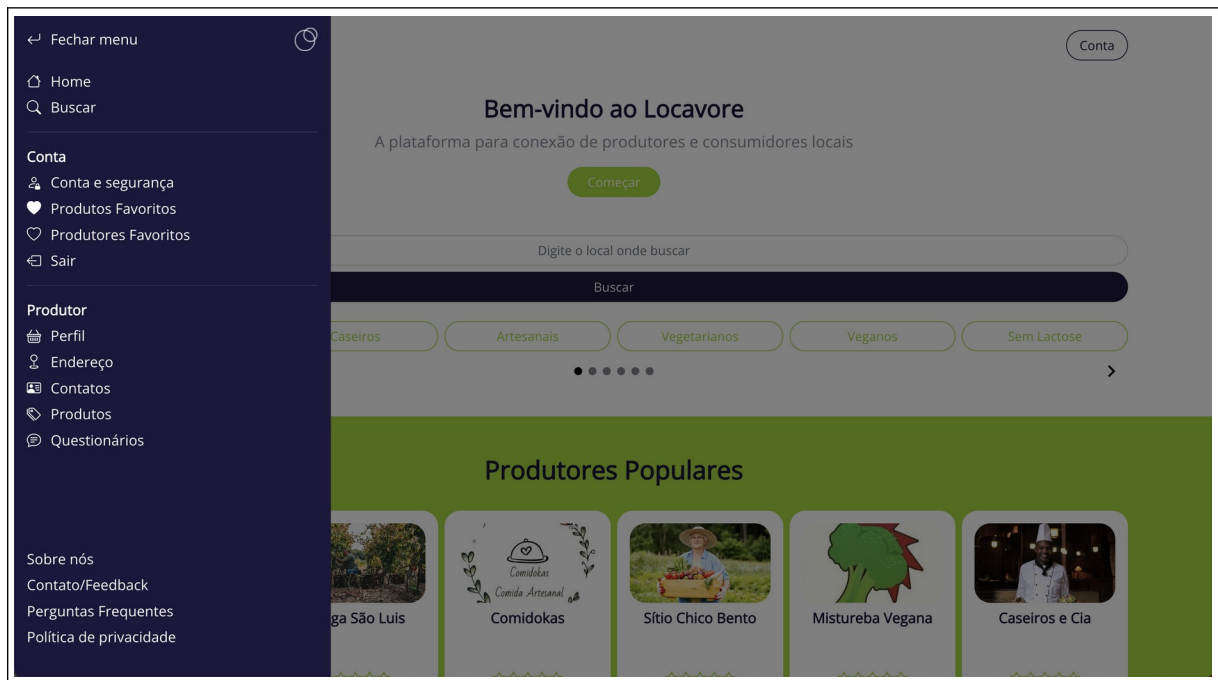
↩ Fechar menu

Home
Buscar

Conta
Conta e segurança
Produtos Favoritos
Produtores Favoritos
Sair

Produtor
Perfil
Endereço
Contatos
Produtos
Questionários

Sobre nós
Contato/Feedback
Perguntas Frequentes
Política de privacidade

Conta

Bem-vindo ao Locavore
A plataforma para conexão de produtores e consumidores locais
Começar

Digite o local onde buscar
Buscar

Caseiros
Artesanais
Vegetarianos
Veganos
Sem Lactose

Produtores Populares

ga São Luis
Comidokas
Comida Artesanal
Comidokas
Sítio Chico Bento
Mistureba Vegana
Caseiros e Cia